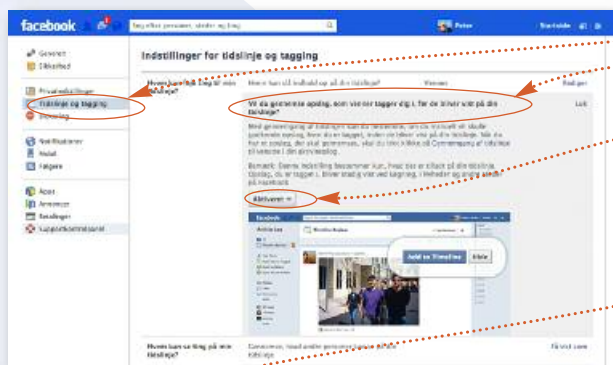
facebook

Søg efter personer, steder og ting

Peter

Startside

Generelt
Sikkerhed

Privatindstillinger
Tidslinje og tagging
Blokering

Notifikationer
Mobil
Følgere

Apps
Annoncer
Betalinger
Supportindbakke

Indstillinger for tidslinje og tagging

Hvem kan føje ting til min tidslinje?

Hvem kan slå indhold op på din tidslinje?

Venner

Rediger

Vil du gennemse opslag, som venner tagger dig i, før de bliver vist på din tidslinje?

Luk

Med gennemgang af tidslinjen kan du bestemme, om du vil tillade personer at tagge dig, hvis de er tagget. Hvis du er tagget, vises det på din tidslinje. Når du har et opslag, der skal gennemses, vises du i Aktivitetslog på tidslinjen.

Bemærk: Denne indstilling bestemmer kun, hvad der er tilladt på din tidslinje. Opslag, du er tagget i, bliver stadig vist ved søgning, i nyheder og andre steder på Facebook.

Aktiveret

Activity Log

Add to Timeline

Hide

Hvem kan se ting på min tidslinje?

Gennemse, hvad andre personer ser på din tidslinje

Få vist som